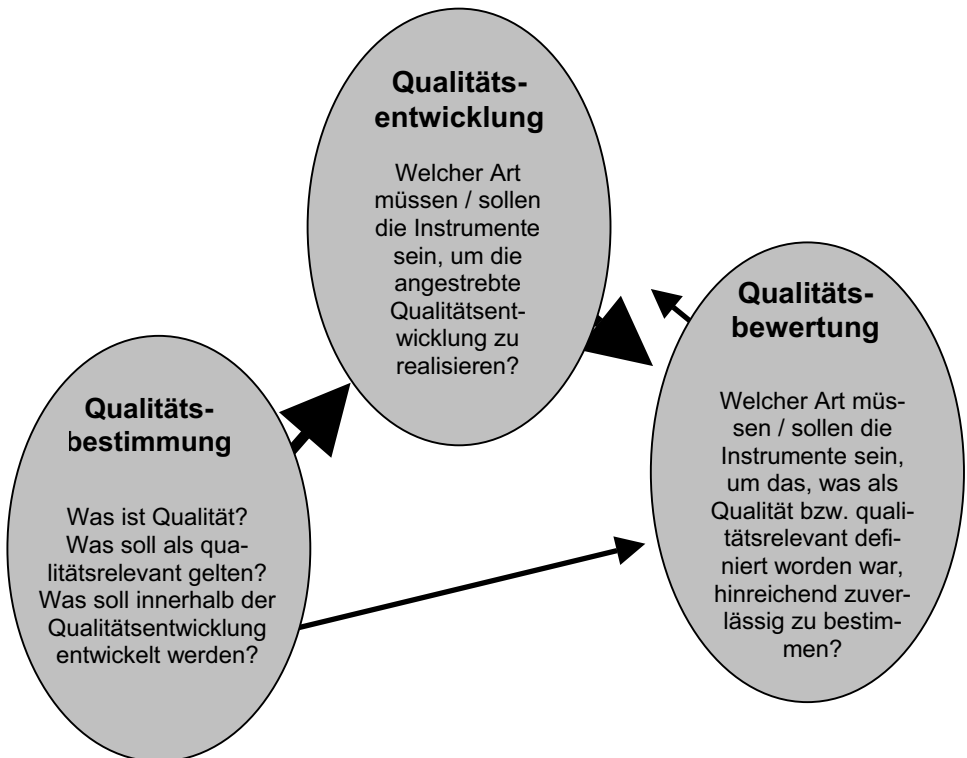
Qualitätsentwicklung

Welcher Art müssen / sollen die Instrumente sein, um die angestrebte Qualitätsentwicklung zu realisieren?

Qualitätsbewertung

Welcher Art müssen / sollen die Instrumente sein, um das, was als Qualität bzw. qualitätsrelevant definiert worden war, hinreichend zuverlässig zu bestimmen?

Qualitätsbestimmung

Was ist Qualität? Was soll als qualitätsrelevant gelten? Was soll innerhalb der Qualitätsentwicklung entwickelt werden?